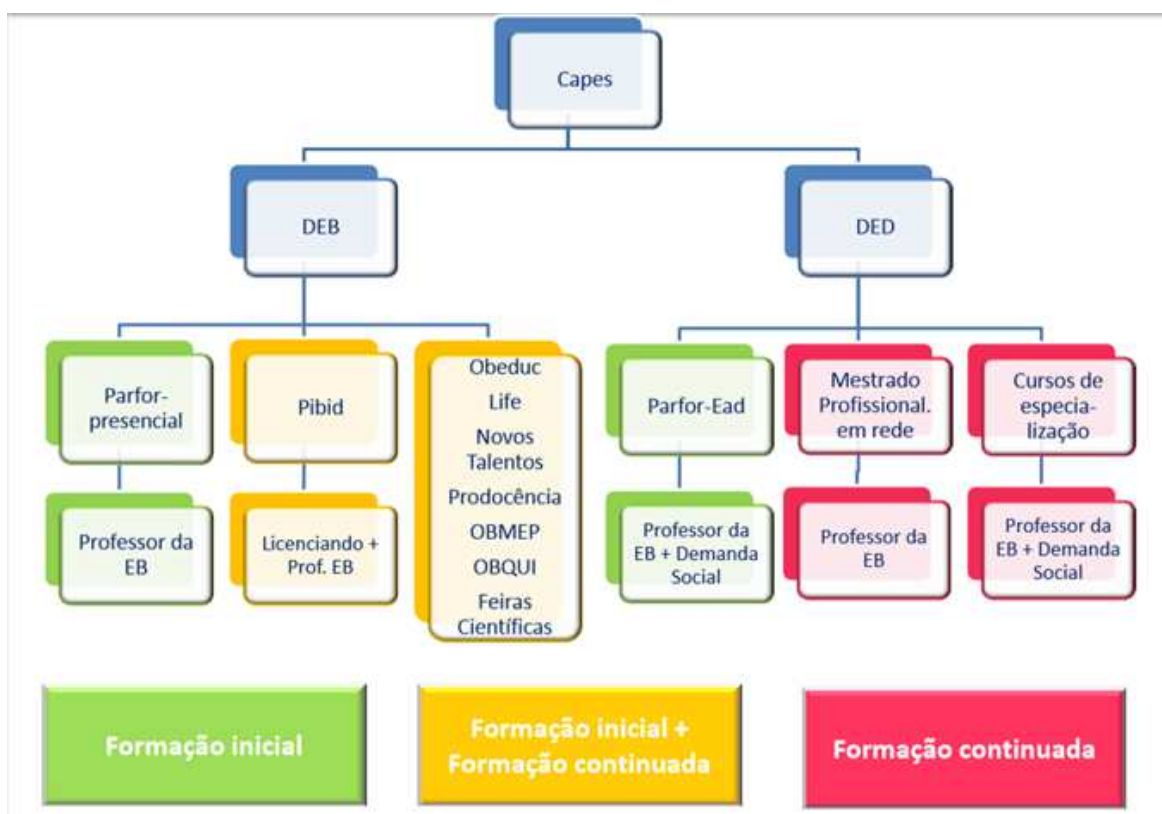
Capes

DEB

DED

Parfor-presencial

Pibid

Obeduc
Life
Novos Talentos
Prodocência
OBMEP
OBQUI
Feiras Científicas

Parfor-Ead

Mestrado Profissional. em rede

Cursos de especialização

Professor da EB

Licenciando + Prof. EB

Professor da EB + Demanda Social

Professor da EB

Professor da EB + Demanda Social

Formação inicial

Formação inicial + Formação continuada

Formação continuada